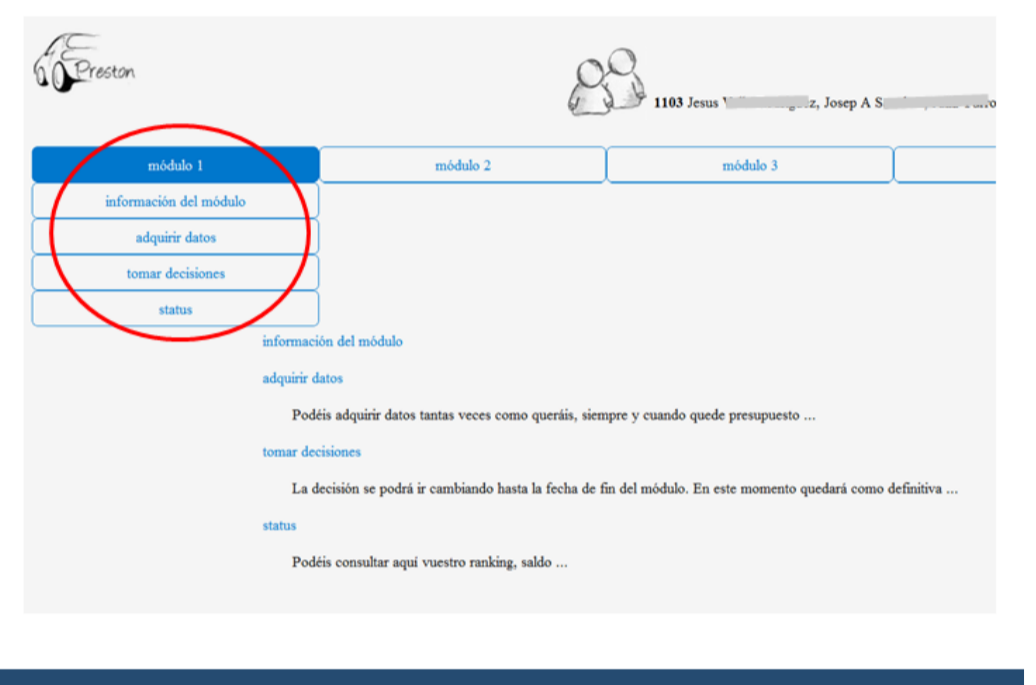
Preston

1103 Jesus V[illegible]z, Josep A S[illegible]

módulo 1
módulo 2
módulo 3

información del módulo
adquirir datos
tomar decisiones
status

información del módulo

adquirir datos

Podéis adquirir datos tantas veces como queráis, siempre y cuando quede presupuesto ...

tomar decisiones

La decisión se podrá ir cambiando hasta la fecha de fin del módulo. En este momento quedará como definitiva ...

status

Podéis consultar aquí vuestro ranking, saldo ...